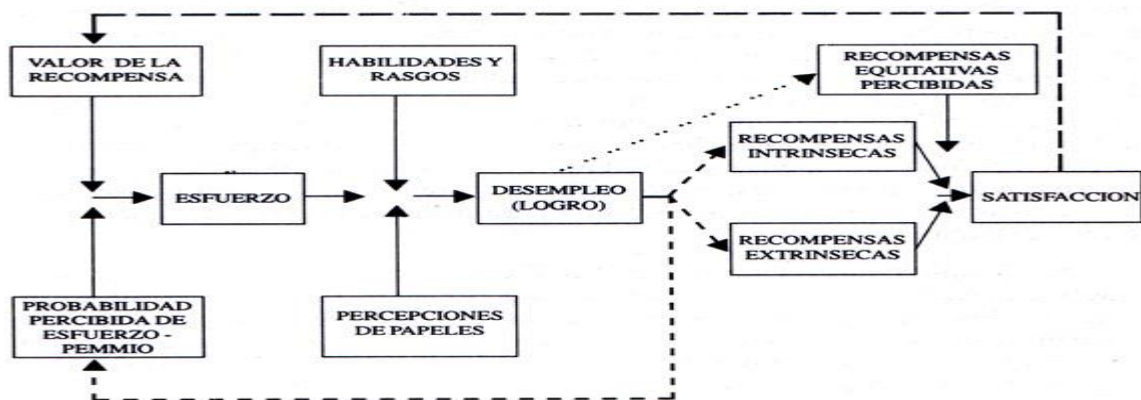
VALOR DE LA RECOMPENSA

HABILIDADES Y RASGOS

RECOMPENSAS EQUITATIVAS PERCIBIDAS

RECOMPENSAS INTRINSECAS

ESFUERZO

DESEMPLEO (LOGRO)

SATISFACCION

RECOMPENSAS EXTRINSECAS

PROBABILIDAD PERCIBIDA DE ESFUERZO - PEMMIO

PERCEPCIONES DE PAPELES